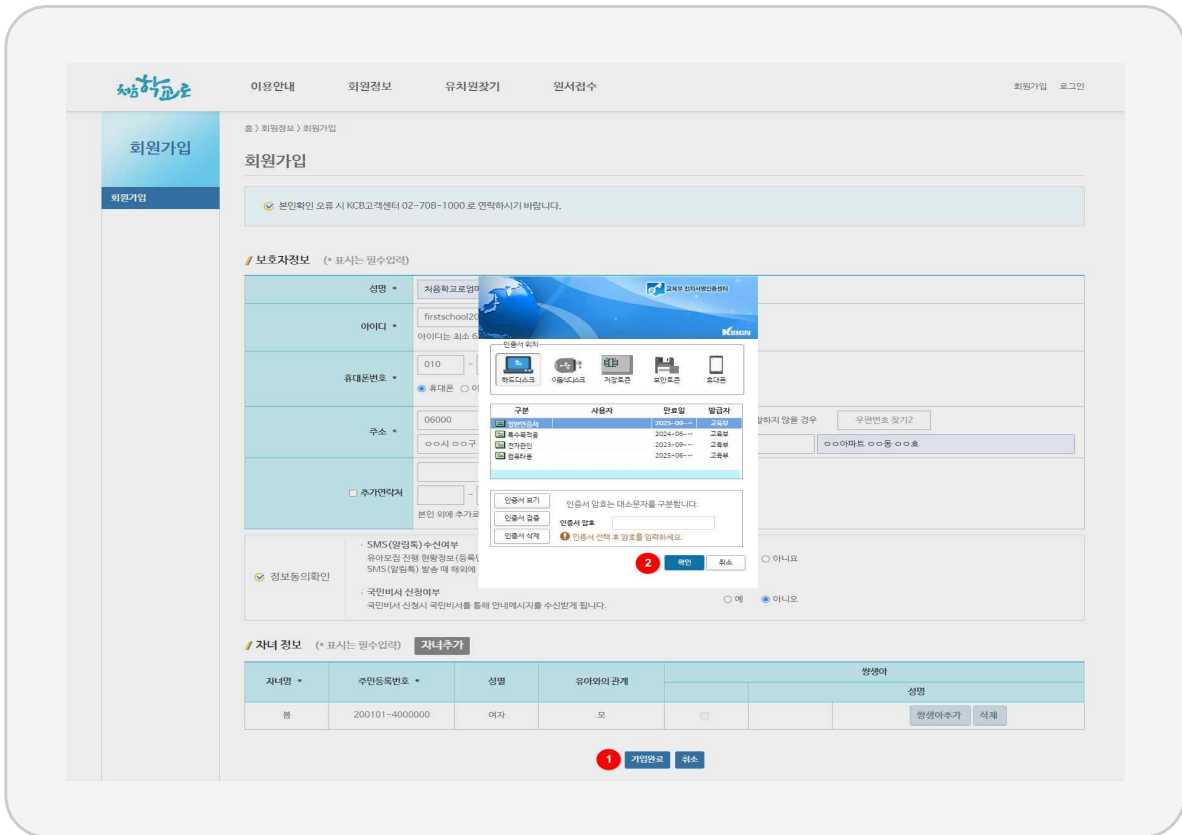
처음학교로

이용안내 회원정보 유치원찾기 원서접수

회원가입 로그인

회원가입

회원가입

홈 › 회원정보 › 회원가입

회원가입

본인확인 오류 시 KCB고객센터 02-708-1000 로 연락하시기 바랍니다.

보호자정보 (* 표시는 필수입력)

성명 * 처음학교로엄마

아이디 * firstschool20
아이디는 최소 6

휴대폰번호 * 010 -
휴대폰 이

주소 * 06000 지하지 않을 경우 우편번호 찾기2
ㅇㅇ시 ㅇㅇ구 ㅇㅇ아파트 ㅇㅇ동 ㅇㅇ호

추가연락처 -
본인 외에 추가로

정보동의확인
· SMS(알림톡)수신여부
유아모집 진행 현황정보(등록
SMS(알림톡) 발송 때 해외에
아니요
· 국민비서 신청여부
국민비서 신청시 국민비서를 통해 안내메시지를 수신받게 됩니다.
예 아니오

교육부 전자서명인증센터
KSIGN

인증서 위치
하드디스크 이동디스크 저장토큰 보안토큰 휴대폰

| 구분 | 사용자 | 만료일 | 발급자 |
|---|---|---|---|
| 일반인증서 | | 2025-09-·· | 교육부 |
| 특수목적용 | | 2024-06-·· | 교육부 |
| 전자관인 | | 2023-09-·· | 교육부 |
| 컴퓨터용 | | 2025-06-·· | 교육부 |

인증서 보기
인증서 검증
인증서 삭제
인증서 암호는 대소문자를 구분합니다.
인증서 암호
인증서 선택 후 암호를 입력하세요.

2 확인 취소

자녀 정보 (* 표시는 필수입력) 자녀추가

| 자녀명 * | 주민등록번호 * | 성별 | 유아와의 관계 | 쌍생아 | | |
|---|---|---|---|---|---|---|
| | | | | | 성명 | |
| 봄 | 200101-4000000 | 여자 | 모 | | | 쌍생아추가 삭제 |

1 가입완료 취소